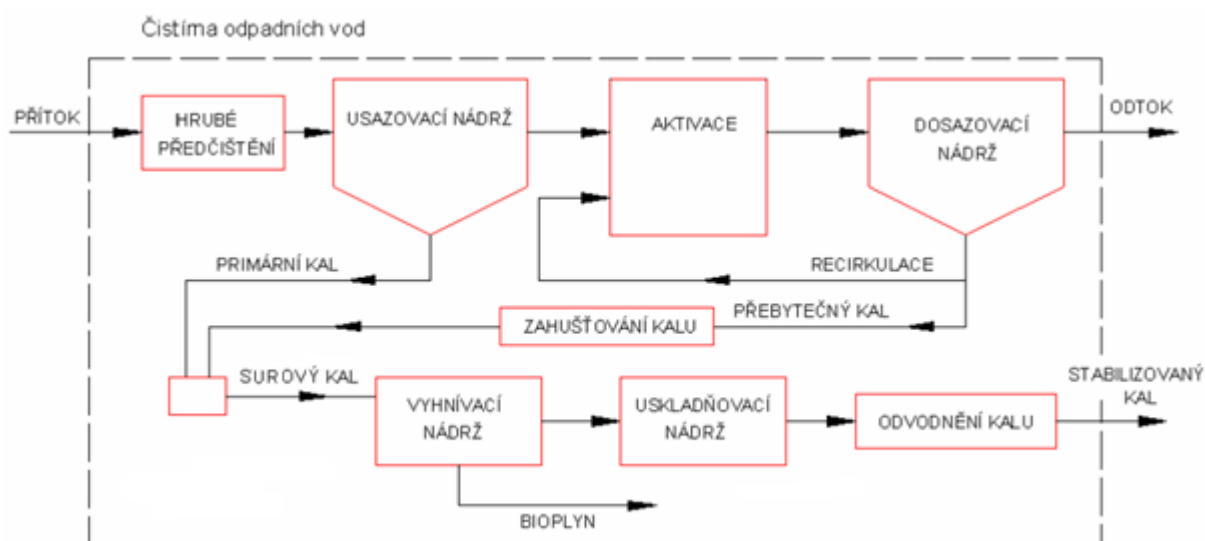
Čistíma odpadních vod

PŘÍTOK

HRUBÉ PŘEDČIŠTĚNÍ

USAZOVACÍ NÁDRŽ

AKTIVACE

DOSAZOVACÍ NÁDRŽ

ODTOK

PRIMÁRNÍ KAL

RECIRKULACE

ZAHUŠŤOVÁNÍ KALU

PŘEBYTEČNÝ KAL

SUROVÝ KAL

VYHNÍVACÍ NÁDRŽ

USKLADŇOVACÍ NÁDRŽ

ODVODNĚNÍ KALU

STABILIZOVANÝ KAL

BIOPLYN